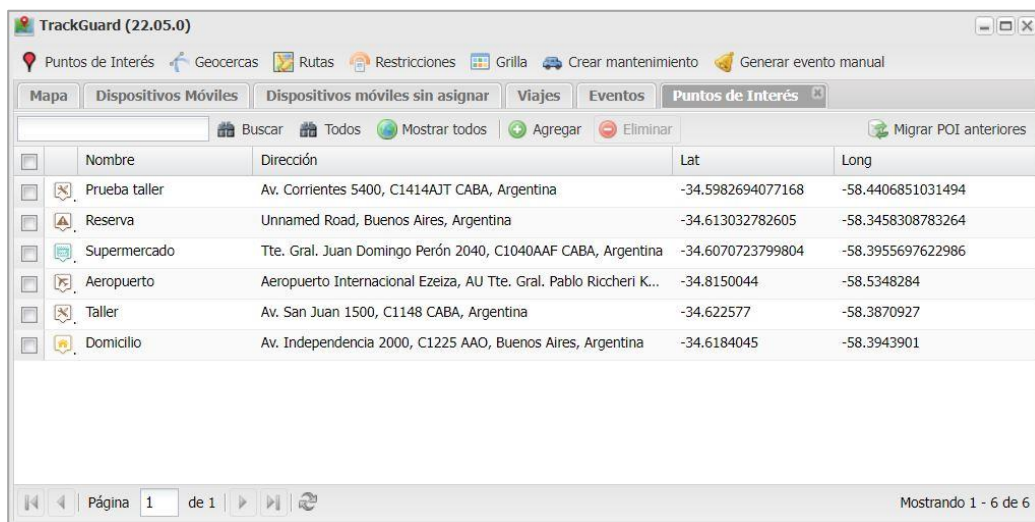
TrackGuard (22.05.0)

Puntos de Interés Geocercas Rutas Restricciones Grilla Crear mantenimiento Generar evento manual

Mapa | Dispositivos Móviles | Dispositivos móviles sin asignar | Viajes | Eventos | Puntos de Interés

Buscar Todos Mostrar todos Agregar Eliminar Migrar POI anteriores

| | | Nombre | Dirección | Lat | Long |
|---|---|---|---|---|---|
| | | Prueba taller | Av. Corrientes 5400, C1414AJT CABA, Argentina | -34.5982694077168 | -58.4406851031494 |
| | | Reserva | Unnamed Road, Buenos Aires, Argentina | -34.613032782605 | -58.3458308783264 |
| | | Supermercado | Tte. Gral. Juan Domingo Perón 2040, C1040AAF CABA, Argentina | -34.6070723799804 | -58.3955697622986 |
| | | Aeropuerto | Aeropuerto Internacional Ezeiza, AU Tte. Gral. Pablo Riccheri K... | -34.8150044 | -58.5348284 |
| | | Taller | Av. San Juan 1500, C1148 CABA, Argentina | -34.622577 | -58.3870927 |
| | | Domicilio | Av. Independencia 2000, C1225 AAO, Buenos Aires, Argentina | -34.6184045 | -58.3943901 |

Página 1 de 1

Mostrando 1 - 6 de 6